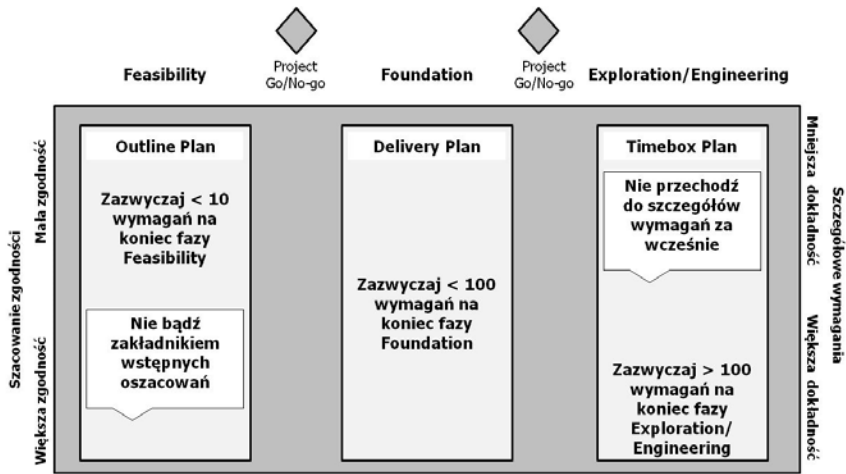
Feasibility

Project Go/No-go

Foundation

Project Go/No-go

Exploration/Engineering

Szacowanie zgodności

Mała zgodność

Większa zgodność

Outline Plan

Zazwyczaj < 10 wymagań na koniec fazy Feasibility

Nie bądź zakładnikiem wstępnych oszacowań

Delivery Plan

Zazwyczaj < 100 wymagań na koniec fazy Foundation

Timebox Plan

Nie przechodź do szczegółów wymagań za wcześnie

Zazwyczaj > 100 wymagań na koniec fazy Exploration/ Engineering

Mniejsza dokładność

Większa dokładność

Szczegółowe wymagania